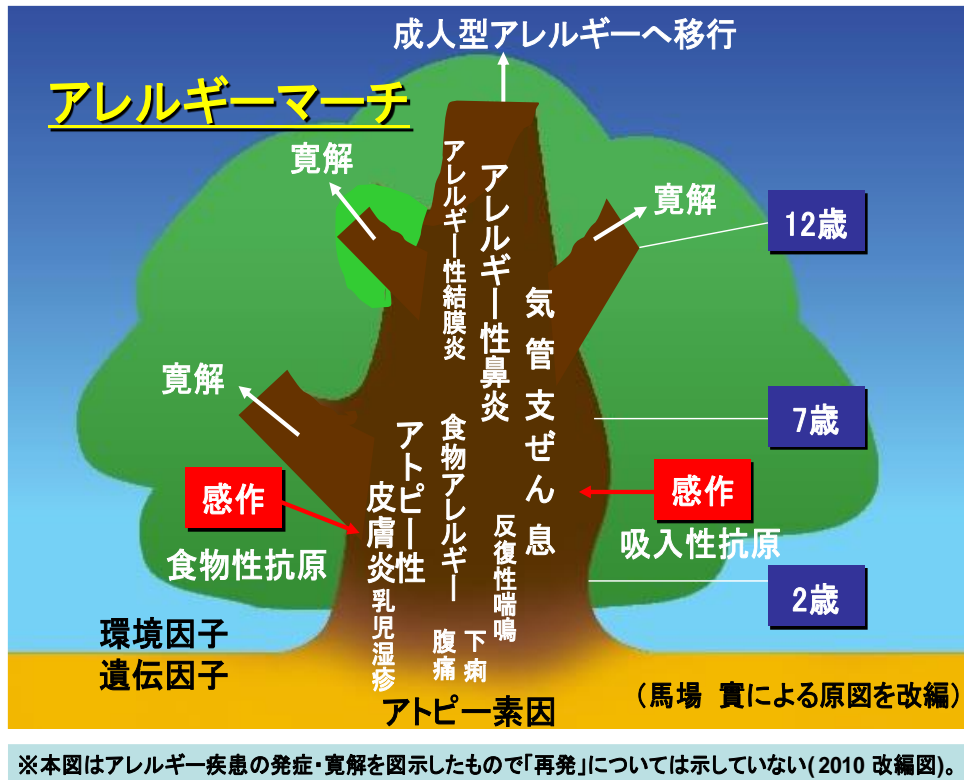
成人型アレルギーへ移行

アレルギーマーチ

寛解

アレルギー性結膜炎

アレルギー性鼻炎

寛解

12歳

気管支ぜん息

寛解

7歳

アトピー性皮膚炎

食物アレルギー

感作

感作

反復性喘鳴

吸入性抗原

食物性抗原

2歳

乳児湿疹

腹痛

下痢

環境因子
遺伝因子

（馬場　實による原図を改編）

アトピー素因

※本図はアレルギー疾患の発症・寛解を図示したもので「再発」については示していない(2010 改編図)。